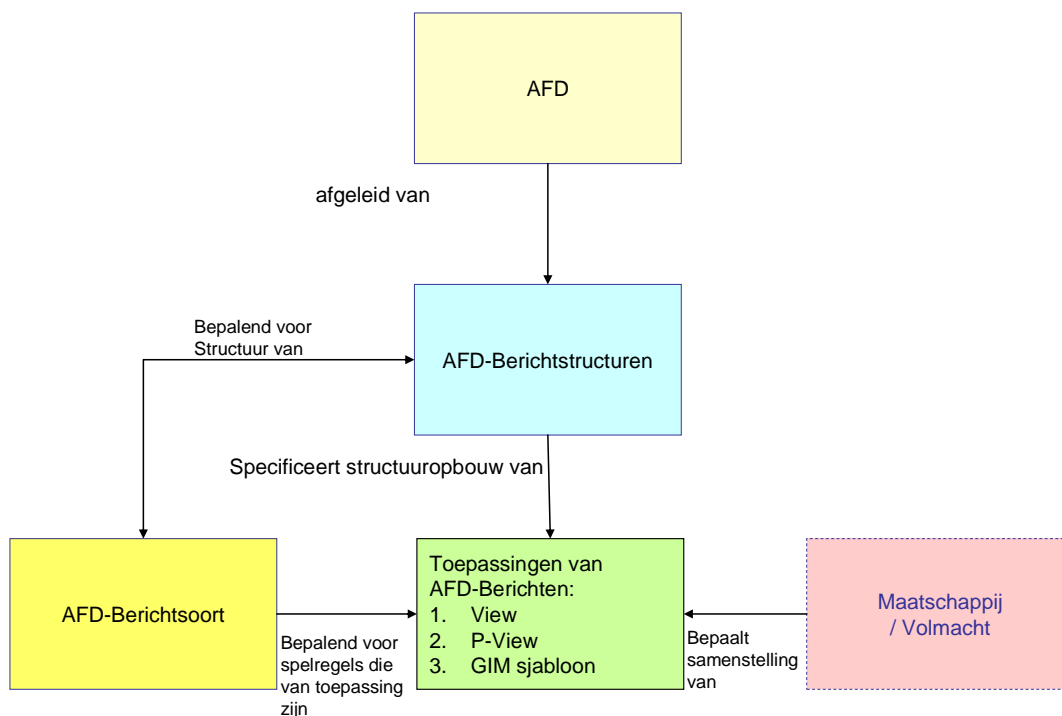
AFD

afgeleid van

Bepalend voor Structuur van

AFD-Berichtstructuren

Specificeert structuuropbouw van

AFD-Berichtsoort

Toepassingen van AFD-Berichten:
1. View
2. P-View
3. GIM sjabloon

Maatschappij / Volmacht

Bepalend voor spelregels die van toepassing zijn

Bepaalt samenstelling van